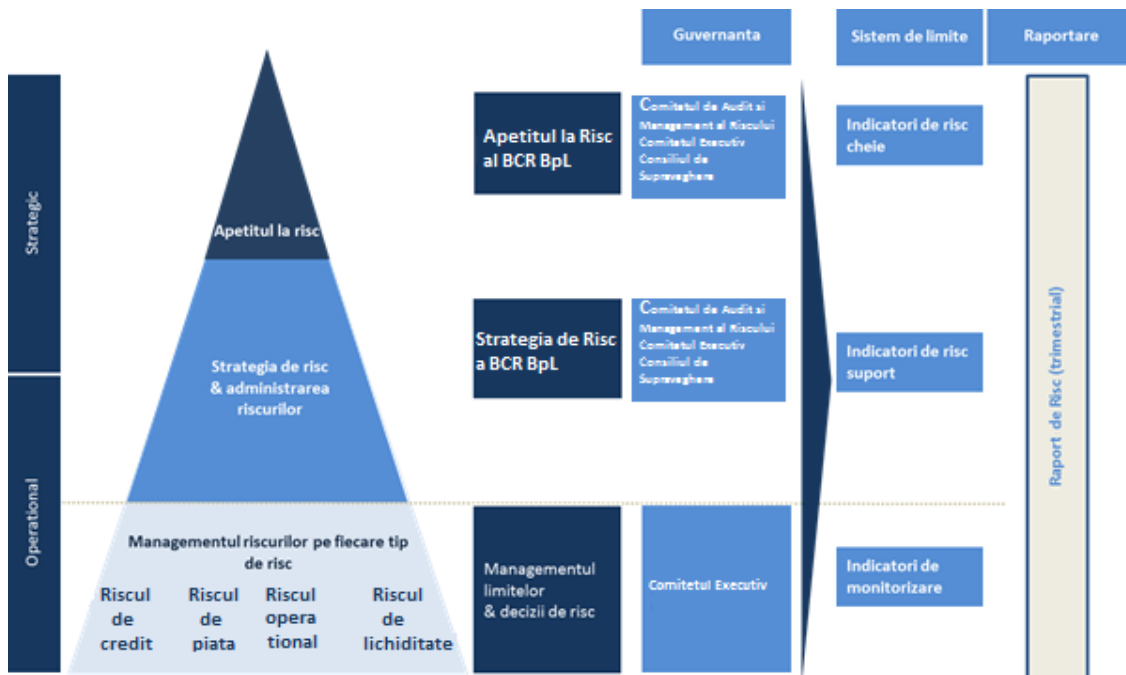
Guvernanta

Sistem de limite

Raportare

Strategic

Operational

Apetitul la risc

Strategia de risc & administrarea riscurilor

Managementul riscurilor pe fiecare tip de risc

Riscul de credit

Riscul de piata

Riscul operational

Riscul de lichiditate

Apetitul la Risc al BCR BpL

Comitetul de Audit si Management al Riscului
Comitetul Executiv
Consiliul de Supraveghere

Strategia de Risc a BCR BpL

Comitetul de Audit si Management al Riscului
Comitetul Executiv
Consiliul de Supraveghere

Managementul limitelor & decizii de risc

Comitetul Executiv

Indicatori de risc cheie

Indicatori de risc suport

Indicatori de monitorizare

Raport de Risc (trimestrial)